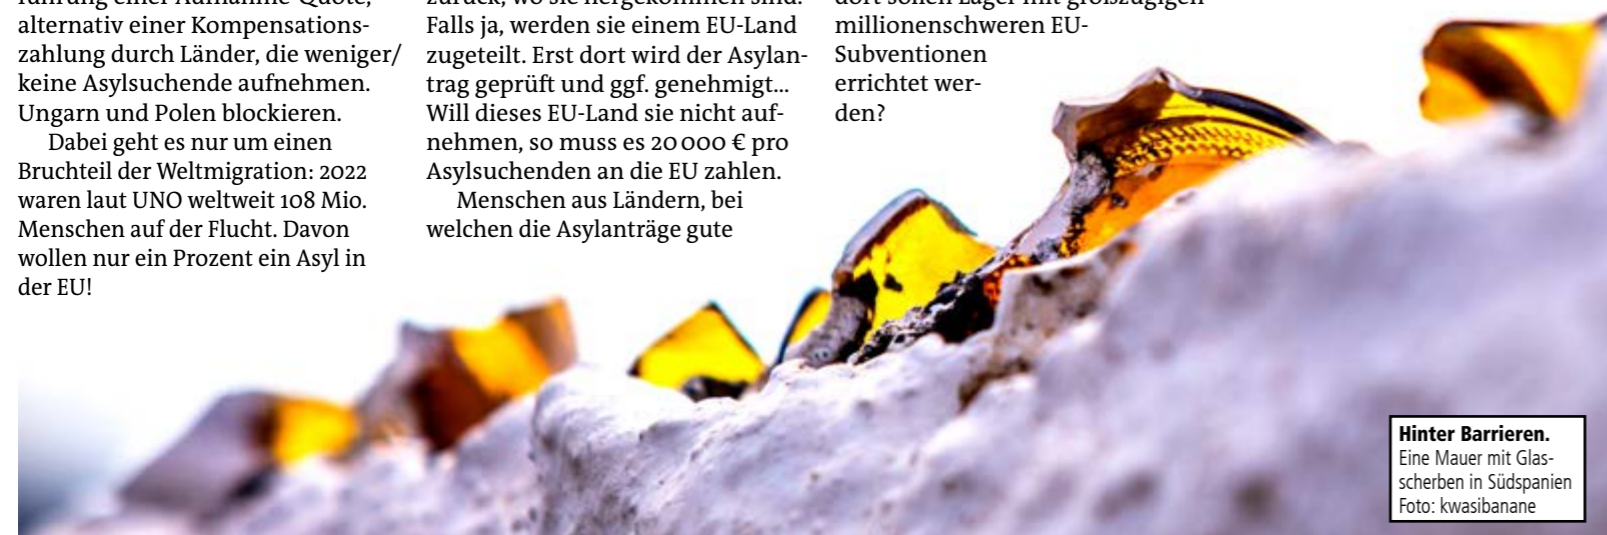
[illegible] alternativ einer Kompensationszahlung durch Länder, die weniger/ keine Asylsuchende aufnehmen. Ungarn und Polen blockieren.

Dabei geht es nur um einen Bruchteil der Weltmigration: 2022 waren laut UNO weltweit 108 Mio. Menschen auf der Flucht. Davon wollen nur ein Prozent ein Asyl in der EU!

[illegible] Falls ja, werden sie einem EU-Land zugeteilt. Erst dort wird der Asylantrag geprüft und ggf. genehmigt... Will dieses EU-Land sie nicht aufnehmen, so muss es 20 000 € pro Asylsuchenden an die EU zahlen.

Menschen aus Ländern, bei welchen die Asylanträge gute

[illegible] millionenschweren EU-Subventionen errichtet werden?

**Hinter Barrieren.** Eine Mauer mit Glasscherben in Südspanien Foto: kwasibanane